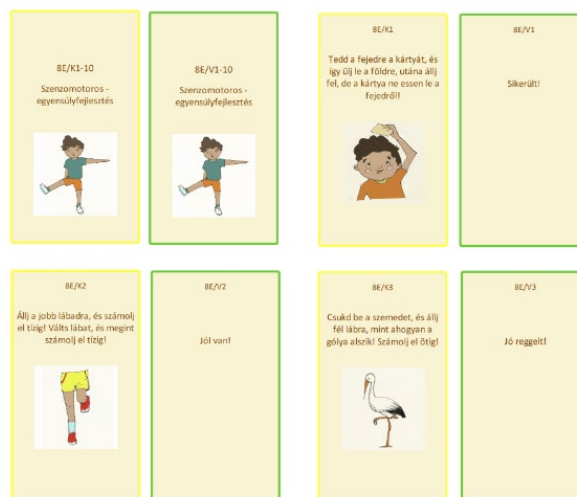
8E/K1-10

Szenzomotoros - egyensúlyfejlesztés

8E/V1-10

Szenzomotoros - egyensúlyfejlesztés

8E/K1

Tedd a fejedre a kártyát, és így ülj le a földre, utána állj fel, de a kártya ne essen le a fejedről!

8E/V1

Sikerült!

8E/K2

Állj a jobb lábadra, és számolj el tízig! Válts lábat, és megint számolj el tízig!

8E/V2

Jól van!

8E/K3

Csukd be a szemedet, és állj fél lábra, mint ahogyan a gólya alszik! Számolj el ötig!

8E/V3

Jó reggelt!